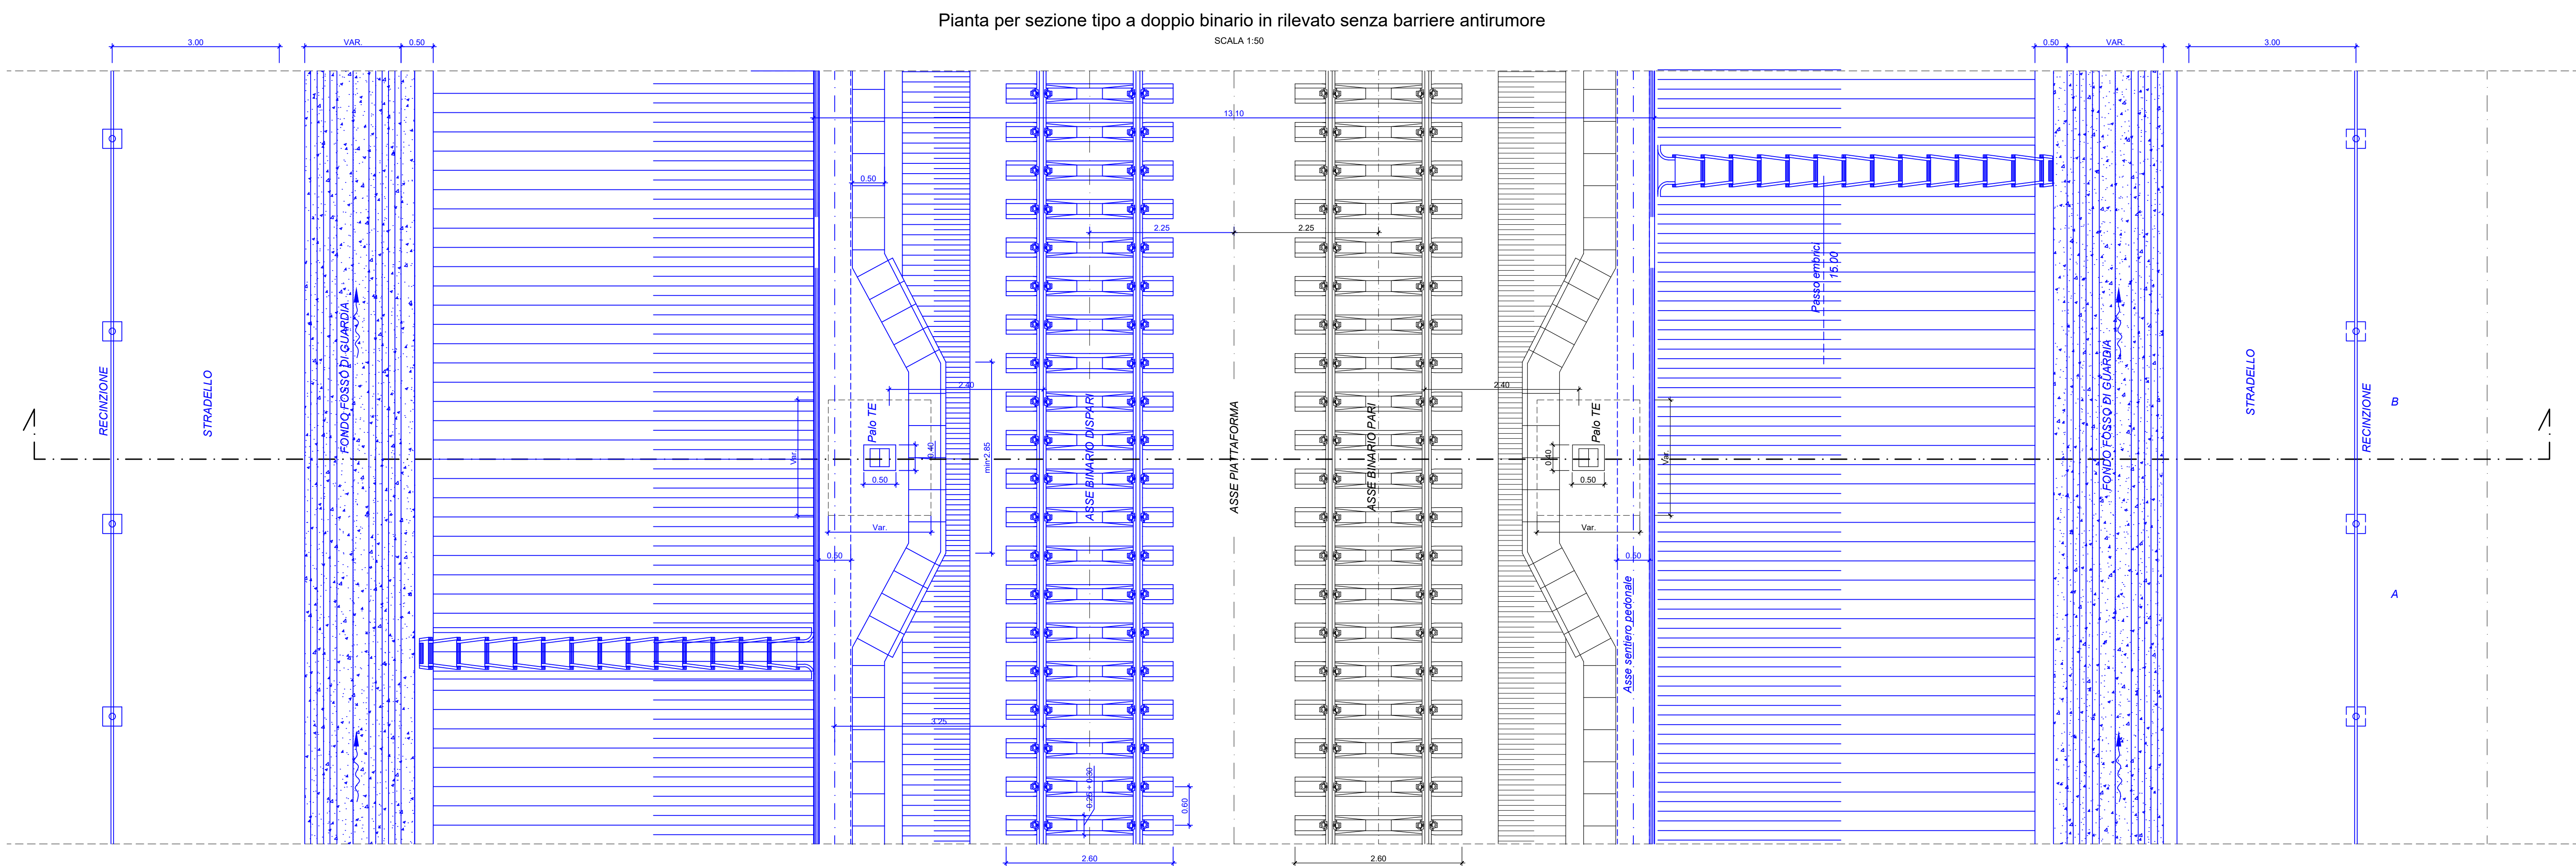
Pianta per sezione tipo a doppio binario in rilevato senza barriere antirumore

SCALA 1:50

3.00
VAR.
0.50
0.50
VAR.
3.00

13.10

0.50

2.25
2.25

Passo embrici
15.00

RECINZIONE
STRADELLO
FONDO FOSSO DI GUARDIA

2.40
2.40

Palo TE
Palo TE

Var.
0.40
0.50
min 2.85
Var.
0.50

ASSE BINARIO DISPARI
ASSE PIATTAFORMA
ASSE BINARIO PARI

0.40
0.50
Var.
Var.
0.50

FONDO FOSSO DI GUARDIA
STRADELLO
RECINZIONE

B
A

Asse sentiero pedonale

3.25

0.25 ÷ 0.30
0.60

2.60
2.60